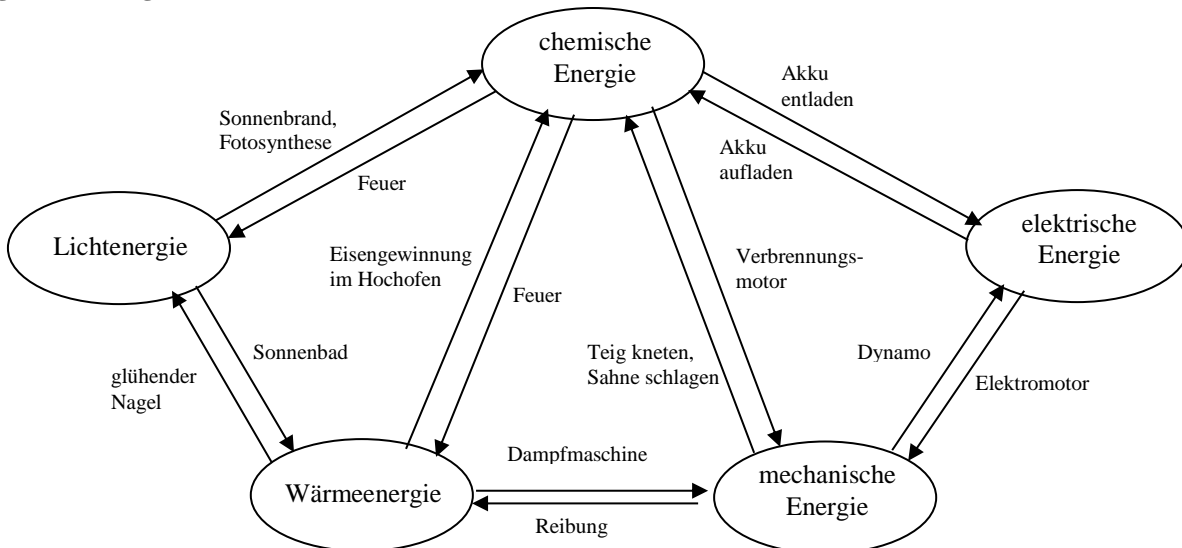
chemische Energie

Akku entladen

Sonnenbrand, Fotosynthese

Akku aufladen

Feuer

Lichtenergie

elektrische Energie

Eisengewinnung im Hochofen

Verbrennungsmotor

Feuer

Sonnenbad

Teig kneten, Sahne schlagen

Dynamo

glühender Nagel

Elektromotor

Dampfmaschine

Wärmeenergie

mechanische Energie

Reibung